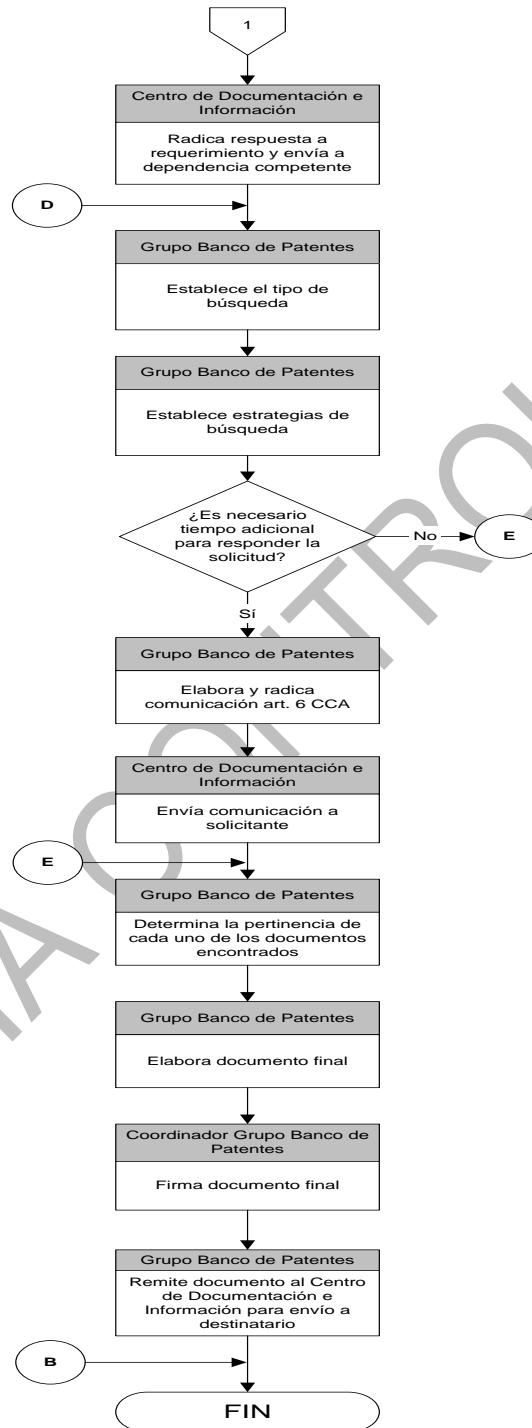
1

Centro de Documentación e Información

Radica respuesta a requerimiento y envía a dependencia competente

D

Grupo Banco de Patentes

Establece el tipo de búsqueda

Grupo Banco de Patentes

Establece estrategias de búsqueda

¿Es necesario tiempo adicional para responder la solicitud?

No

E

Sí

Grupo Banco de Patentes

Elabora y radica comunicación art. 6 CCA

Centro de Documentación e Información

Envía comunicación a solicitante

E

Grupo Banco de Patentes

Determina la pertinencia de cada uno de los documentos encontrados

Grupo Banco de Patentes

Elabora documento final

Coordinador Grupo Banco de Patentes

Firma documento final

Grupo Banco de Patentes

Remite documento al Centro de Documentación e Información para envío a destinatario

B

FIN